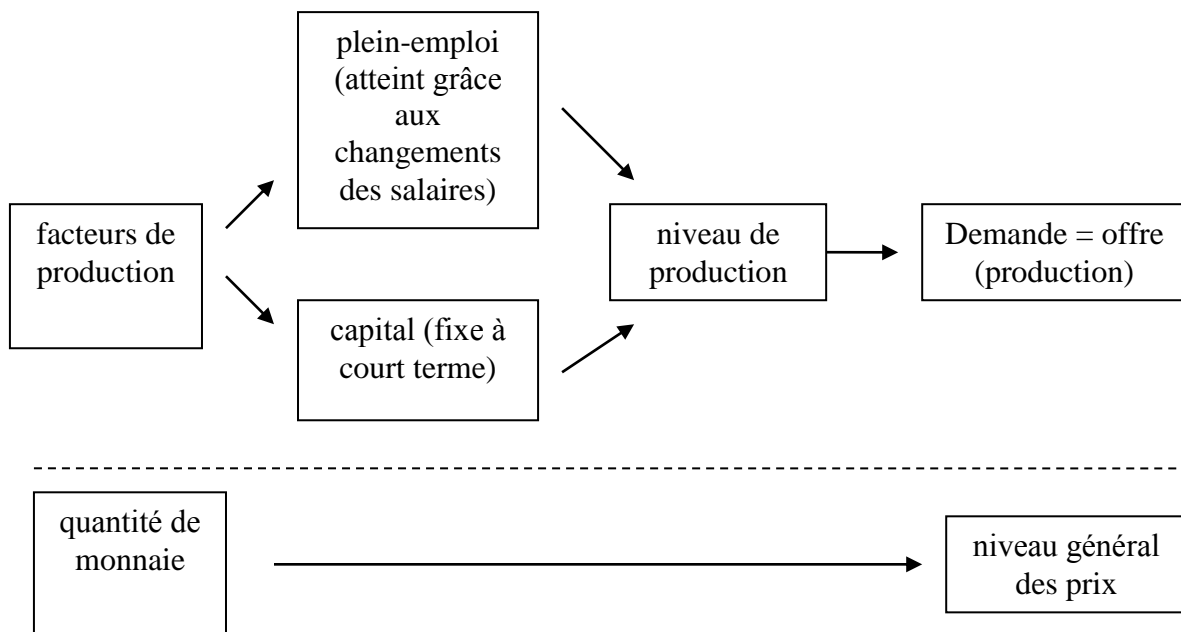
facteurs de production

plein-emploi (atteint grâce aux changements des salaires)

capital (fixe à court terme)

niveau de production

Demande = offre (production)

quantité de monnaie

niveau général des prix